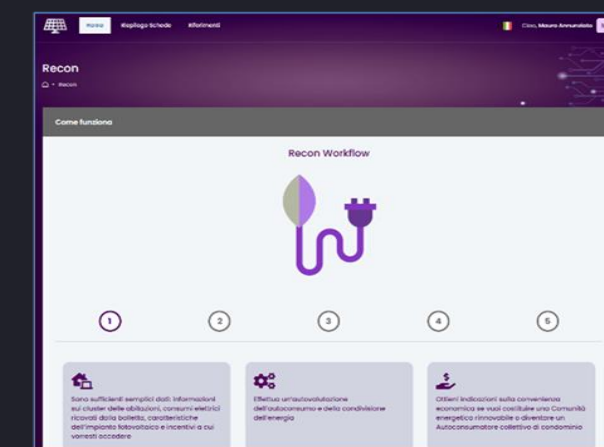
Home Riepilogo Schede Riferimenti

Ciao, Mauro Annunziata

Recon

Recon

Come funziona

Recon Workflow

1 2 3 4 5

Sono sufficienti semplici dati: informazioni sui cluster delle abitazioni, consumi elettrici ricavati dalle bollette, caratteristiche dell'impianto fotovoltaico e incentivi a cui vorresti accedere

Effettua un'autovalutazione dell'autoconsumo e della condivisione dell'energia

Ottieni indicazioni sulla convenienza economica se vuoi costituire una Comunità energetica rinnovabile o diventare un Autoconsumatore collettivo di condominio